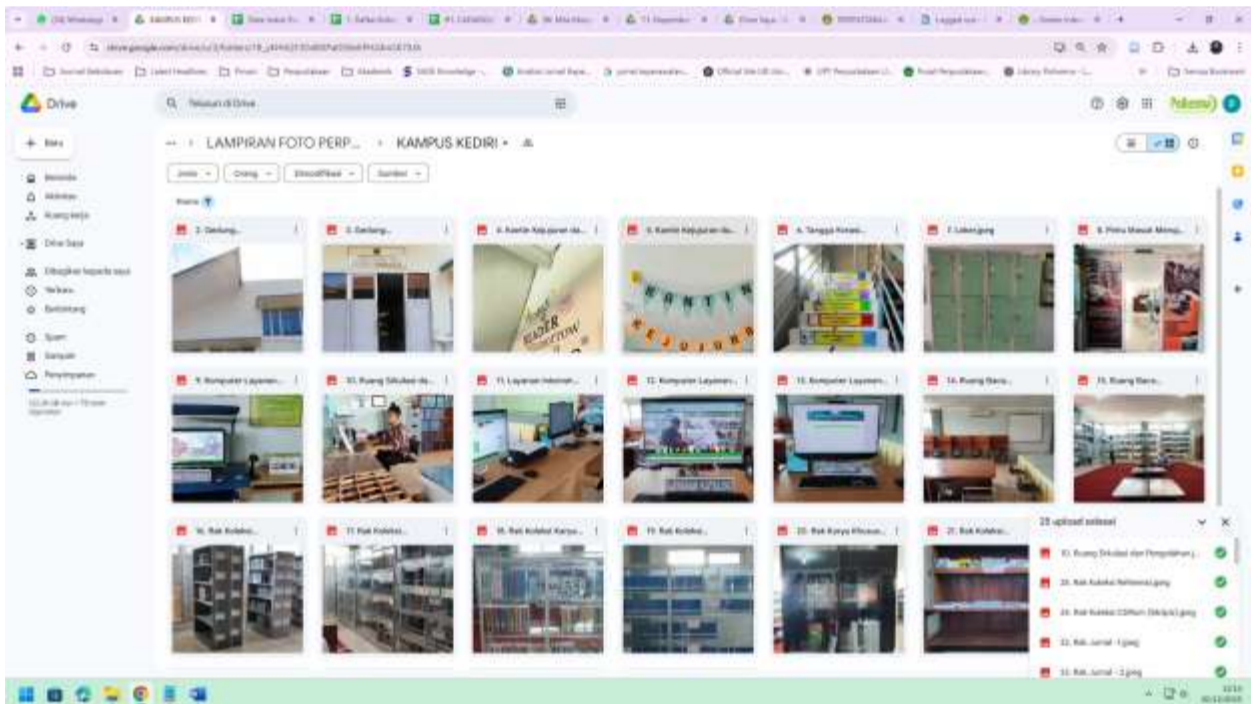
Drive

Telusuri di Drive

Baru

Beranda
Aktivitas
Ruang kerja
Drive Saya
Dibagikan kepada saya
Terbaru
Berbintang
Spam
Sampah
Penyimpanan

... › LAMPIRAN FOTO PERP... › KAMPUS KEDIRI ▾

Jenis ▾ Orang ▾ Dimodifikasi ▾ Sumber ▾

Nama

2. Gedung...
3. Gedung...
4. Kantin Kejujuran da...
5. Kantin Kejujuran da...
6. Tangga Kenan...
7. Loker.jpeg
8. Pintu Masuk Menuj...
9. Komputer Layanan...
10. Ruang Sirkulasi da...
11. Layanan Internet...
12. Komputer Layanan...
13. Komputer Layanan...
14. Ruang Baca...
15. Ruang Baca...
16. Rak Koleksi...
17. Rak Koleksi...
18. Rak Koleksi Karya...
19. Rak Koleksi...
20. Rak Karya Khusus...
21. Rak Koleksi...

25 upload selesai
10. Ruang Sirkulasi dan Pengembalian...
26. Rak Koleksi Referensi.jpeg
24. Rak Koleksi CDRom...
32. Rak Jurnal - 1.jpeg
33. Rak Jurnal - 2.jpeg